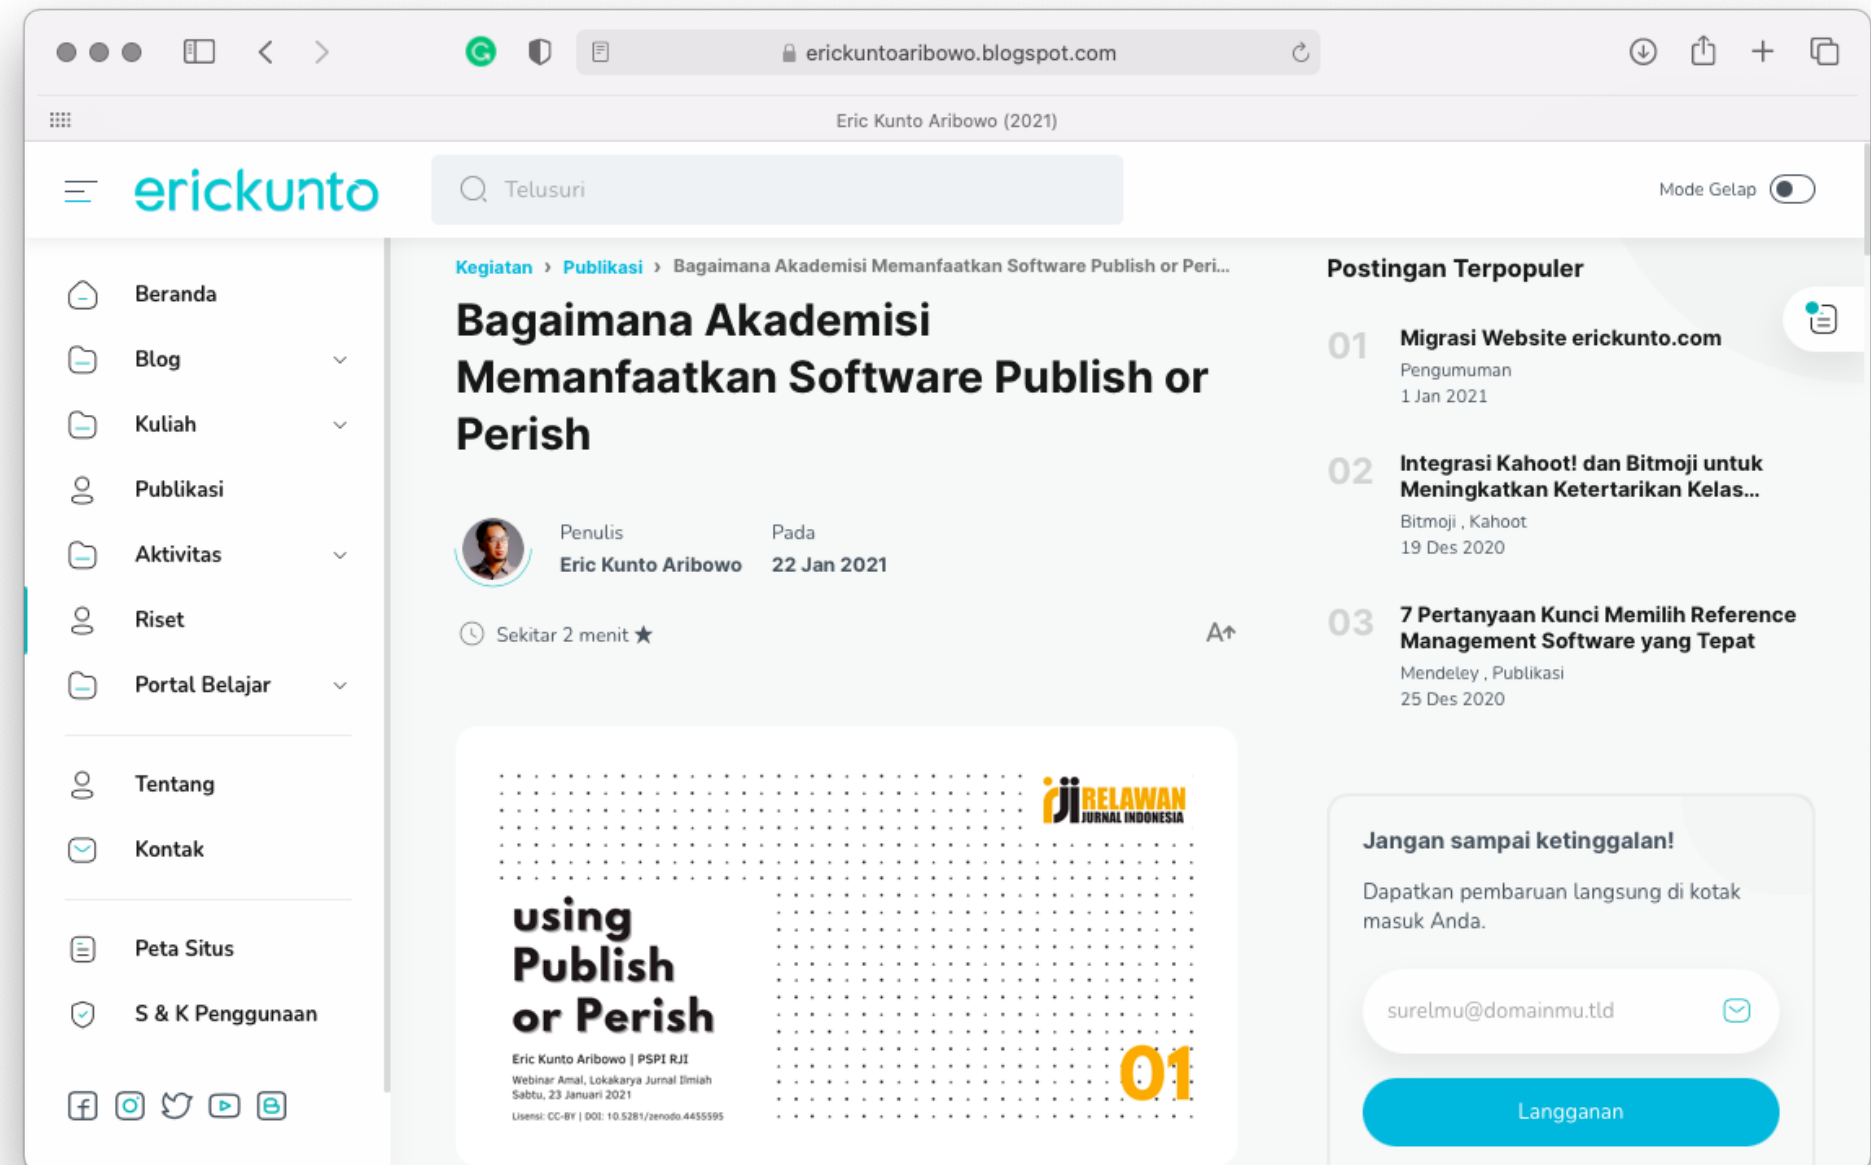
erickuntoaribowo.blogspot.com

Eric Kunto Aribowo (2021)

erickunto

Telusuri

Mode Gelap

Beranda

Blog

Kuliah

Publikasi

Aktivitas

Riset

Portal Belajar

Tentang

Kontak

Peta Situs

S & K Penggunaan

Kegiatan › Publikasi › Bagaimana Akademisi Memanfaatkan Software Publish or Peri...

Bagaimana Akademisi Memanfaatkan Software Publish or Perish

Penulis
Eric Kunto Aribowo

Pada
22 Jan 2021

Sekitar 2 menit ★

RJI RELAWAN JURNAL INDONESIA

using Publish or Perish

Eric Kunto Aribowo | PSPI RJI
Webinar Amal, Lokakarya Jurnal Ilmiah
Sabtu, 23 Januari 2021
Lisensi: CC-BY | DOI: 10.5281/zenodo.4455595

01

Postingan Terpopuler

01 Migrasi Website erickunto.com
Pengumuman
1 Jan 2021

02 Integrasi Kahoot! dan Bitmoji untuk Meningkatkan Ketertarikan Kelas...
Bitmoji , Kahoot
19 Des 2020

03 7 Pertanyaan Kunci Memilih Reference Management Software yang Tepat
Mendeley , Publikasi
25 Des 2020

Jangan sampai ketinggalan!

Dapatkan pembaruan langsung di kotak masuk Anda.

surelmu@domainmu.tld

Langganan